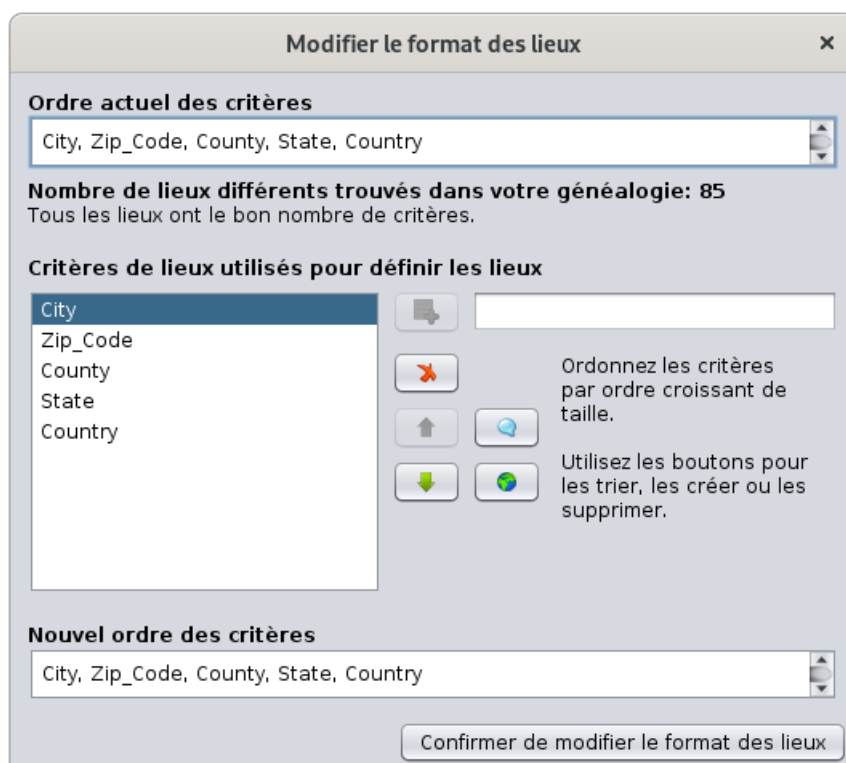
Modifier le format des lieux ×

Ordre actuel des critères

City, Zip_Code, County, State, Country

Nombre de lieux différents trouvés dans votre généalogie: 85
Tous les lieux ont le bon nombre de critères.

Critères de lieux utilisés pour définir les lieux

City
Zip_Code
County
State
Country

Ordonnez les critères par ordre croissant de taille.

Utilisez les boutons pour les trier, les créer ou les supprimer.

Nouvel ordre des critères

City, Zip_Code, County, State, Country

Confirmer de modifier le format des lieux